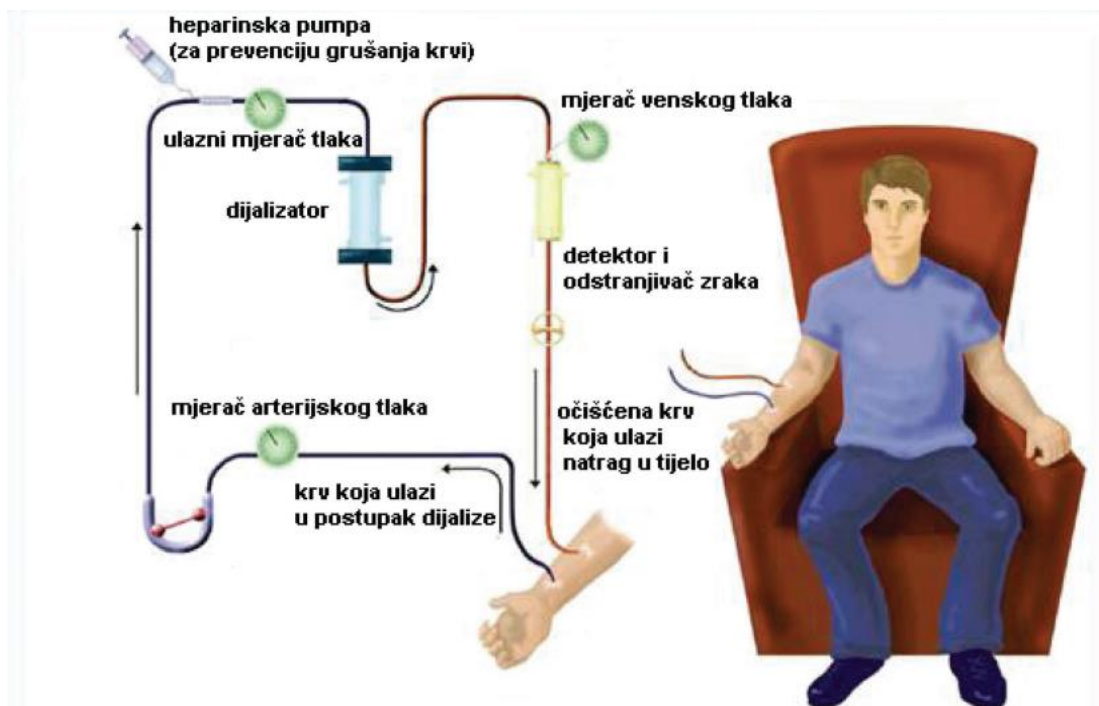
heparinska pumpa
(za prevenciju grušanja krvi)

ulazni mjerač tlaka

dijalizator

mjerač venskog tlaka

detektor i
odstranjivač zraka

mjerač arterijskog tlaka

očišćena krv
koja ulazi
natrag u tijelo

krv koja ulazi
u postupak dijalize